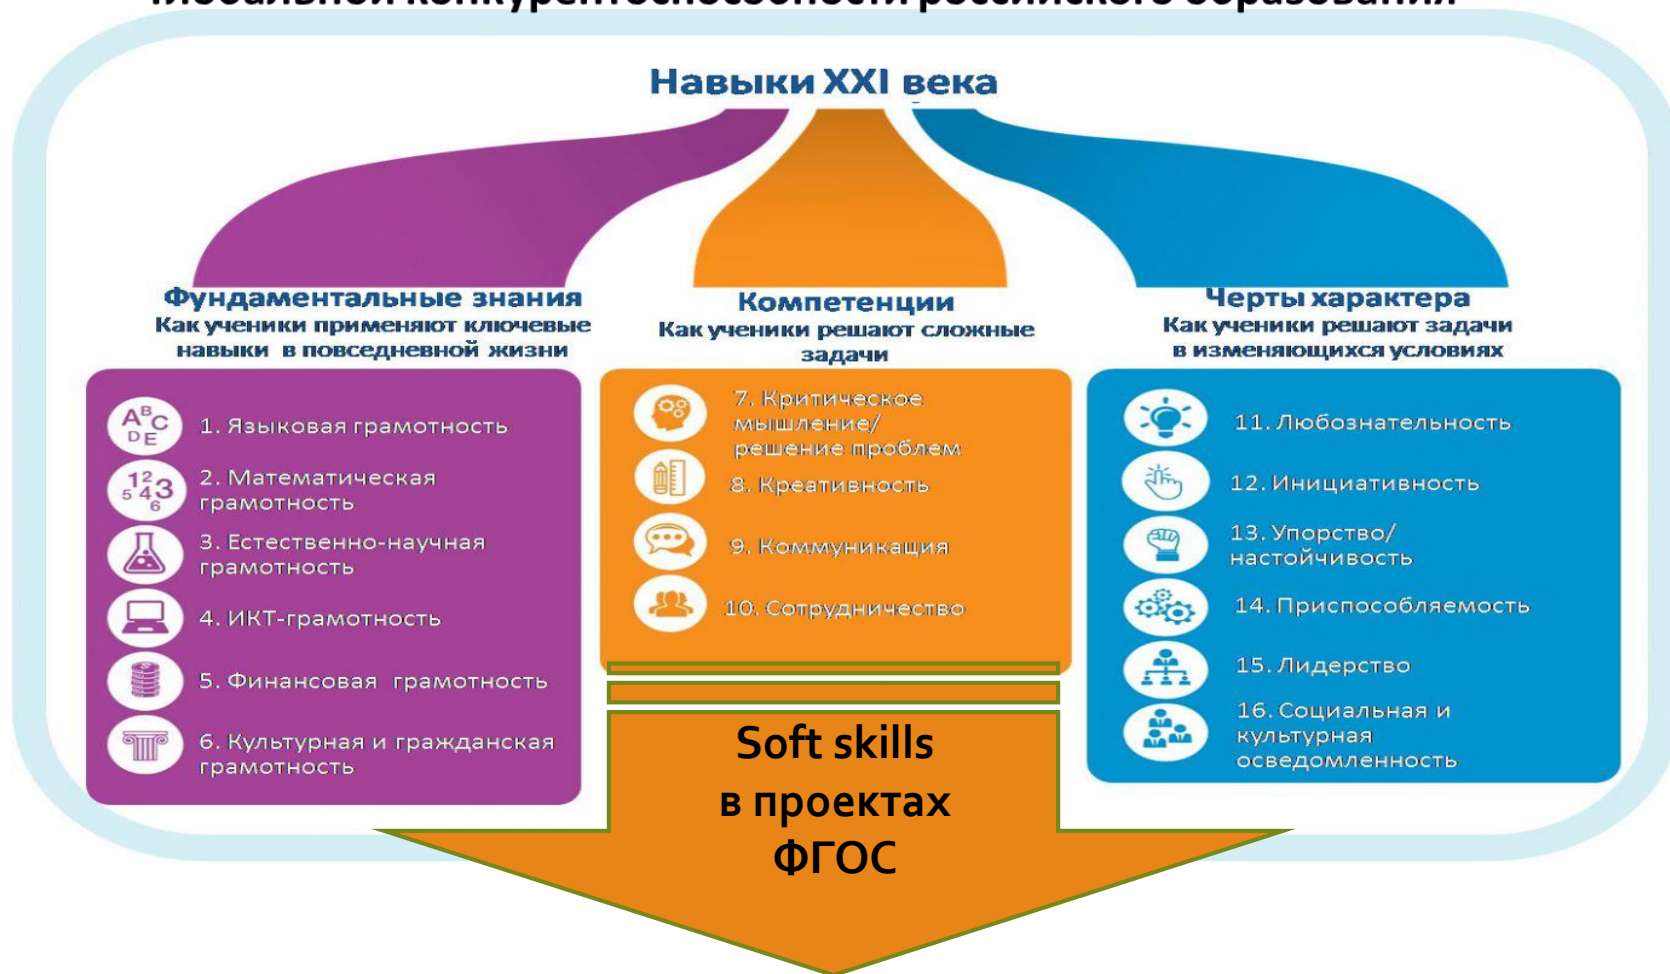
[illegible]

Навыки XXI века

Фундаментальные знания
Как ученики применяют ключевые навыки в повседневной жизни

1. Языковая грамотность
2. Математическая грамотность
3. Естественно-научная грамотность
4. ИКТ-грамотность
5. Финансовая грамотность
6. Культурная и гражданская грамотность

Компетенции
Как ученики решают сложные задачи

7. Критическое мышление/ решение проблем
8. Креативность
9. Коммуникация
10. Сотрудничество

Черты характера
Как ученики решают задачи в изменяющихся условиях

11. Любознательность
12. Инициативность
13. Упорство/ настойчивость
14. Приспособляемость
15. Лидерство
16. Социальная и культурная осведомленность

Soft skills в проектах ФГОС